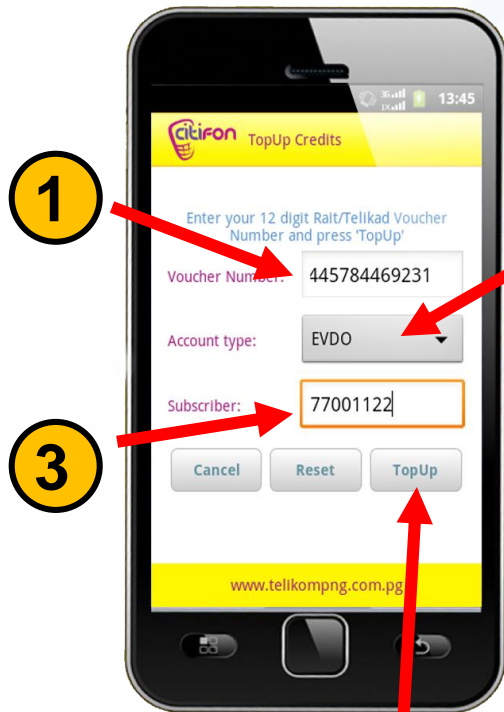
3G 1X 13:45

citifon TopUp Credits

1

Enter your 12 digit Rait/Telikad Voucher Number and press 'TopUp'

Voucher Number: 445784469231

Account type: EVDO

Subscriber: 77001122

3

Cancel Reset TopUp

www.telikompng.com.pg